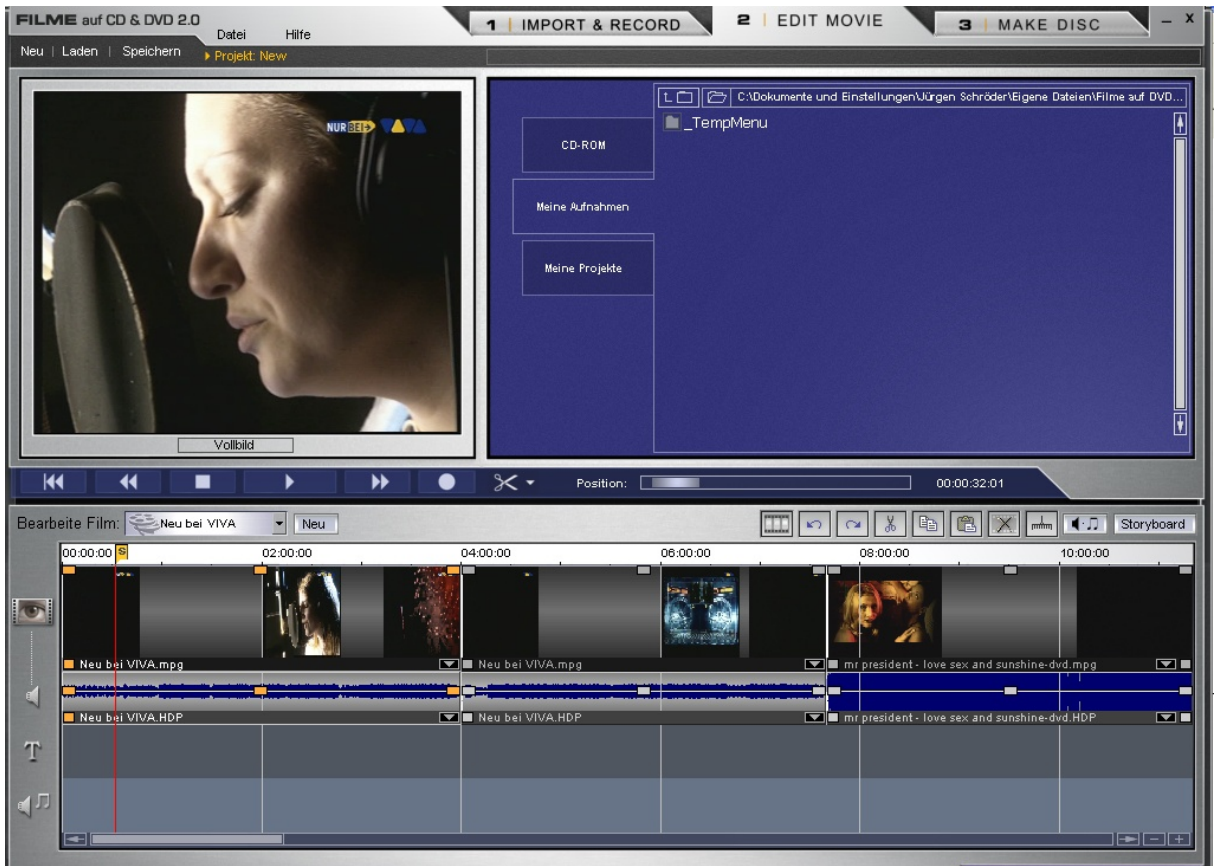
FILME auf CD & DVD 2.0
Datei
Hilfe
1 | IMPORT & RECORD
2 | EDIT MOVIE
3 | MAKE DISC
– x
Neu | Laden | Speichern
Projekt: New

NUR BEI VIVA

Vollbild

C:\Dokumente und Einstellungen\Jürgen Schröder\Eigene Dateien\Filme auf DVD...
_TempMenu
CD-ROM
Meine Aufnahmen
Meine Projekte

Position:
00:00:32:01

Bearbeite Film: Neu bei VIVA
Neu
Storyboard

00:00:00
02:00:00
04:00:00
06:00:00
08:00:00
10:00:00

Neu bei VIVA.mpg
Neu bei VIVA.mpg
mr president - love sex and sunshine-dvd.mpg
Neu bei VIVA.HDP
Neu bei VIVA.HDP
mr president - love sex and sunshine-dvd.HDP
T